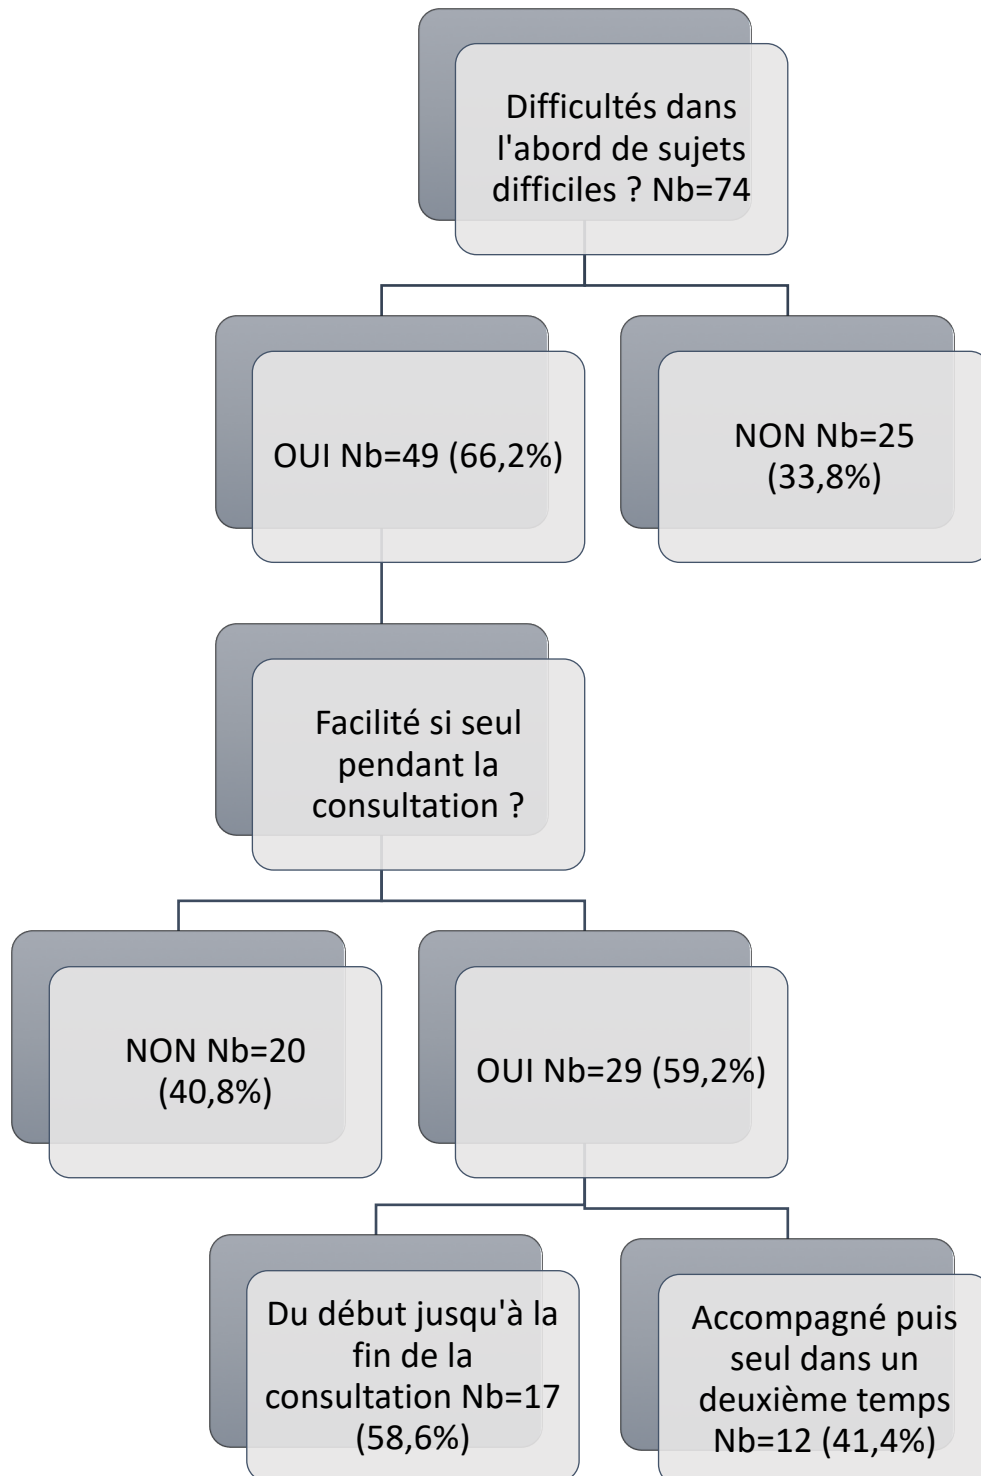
Difficultés dans l'abord de sujets difficiles ? Nb=74

OUI Nb=49 (66,2%)

NON Nb=25 (33,8%)

Facilité si seul pendant la consultation ?

NON Nb=20 (40,8%)

OUI Nb=29 (59,2%)

Du début jusqu'à la fin de la consultation Nb=17 (58,6%)

Accompagné puis seul dans un deuxième temps Nb=12 (41,4%)